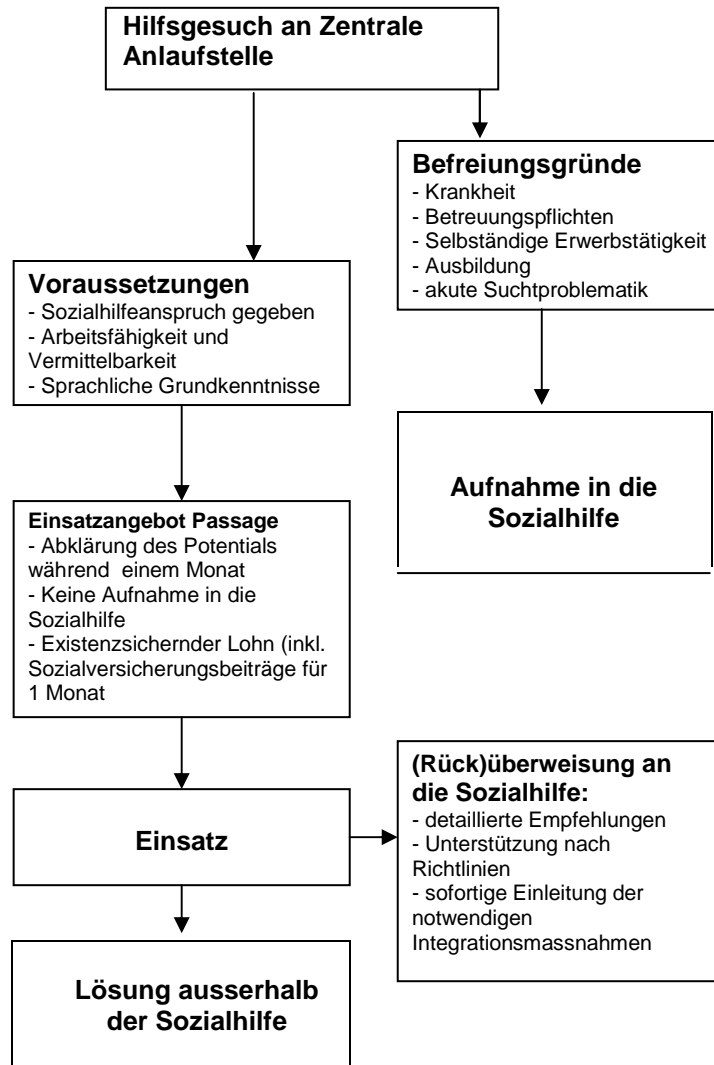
Hilfsgesuch an Zentrale Anlaufstelle

Befreiungsgründe
- Krankheit
- Betreuungspflichten
- Selbständige Erwerbstätigkeit
- Ausbildung
- akute Suchtproblematik

Voraussetzungen
- Sozialhilfeanspruch gegeben
- Arbeitsfähigkeit und Vermittelbarkeit
- Sprachliche Grundkenntnisse

Aufnahme in die Sozialhilfe

Einsatzangebot Passage
- Abklärung des Potentials während einem Monat
- Keine Aufnahme in die Sozialhilfe
- Existenzsichernder Lohn (inkl. Sozialversicherungsbeiträge für 1 Monat

Einsatz

(Rück)überweisung an die Sozialhilfe:
- detaillierte Empfehlungen
- Unterstützung nach Richtlinien
- sofortige Einleitung der notwendigen Integrationsmassnahmen

Lösung ausserhalb der Sozialhilfe